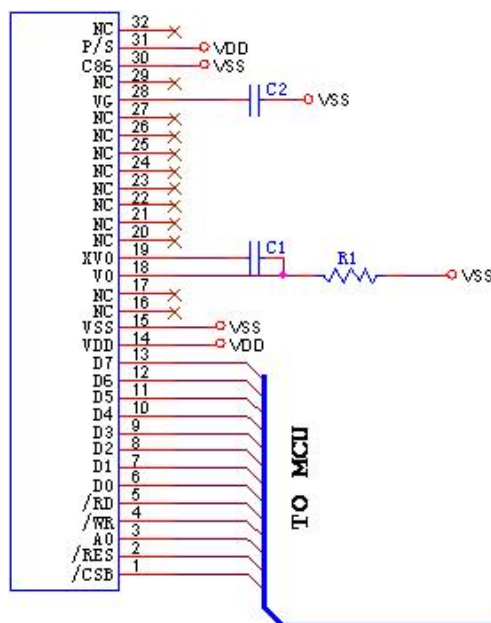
NC 32
P/S 31 VDD
C86 30 VSS
NC 29
VG 28 C2 VSS
NC 27
NC 26
NC 25
NC 24
NC 23
NC 22
NC 21
NC 20
XV0 19 C1
V0 18 R1 VSS
NC 17
NC 16
VSS 15 VSS
VDD 14 VDD
D7 13
D6 12
D5 11
D4 10
D3 9
D2 8
D1 7
D0 6
/RD 5
/WR 4
A0 3
/RES 2
/CSB 1

TO MCU